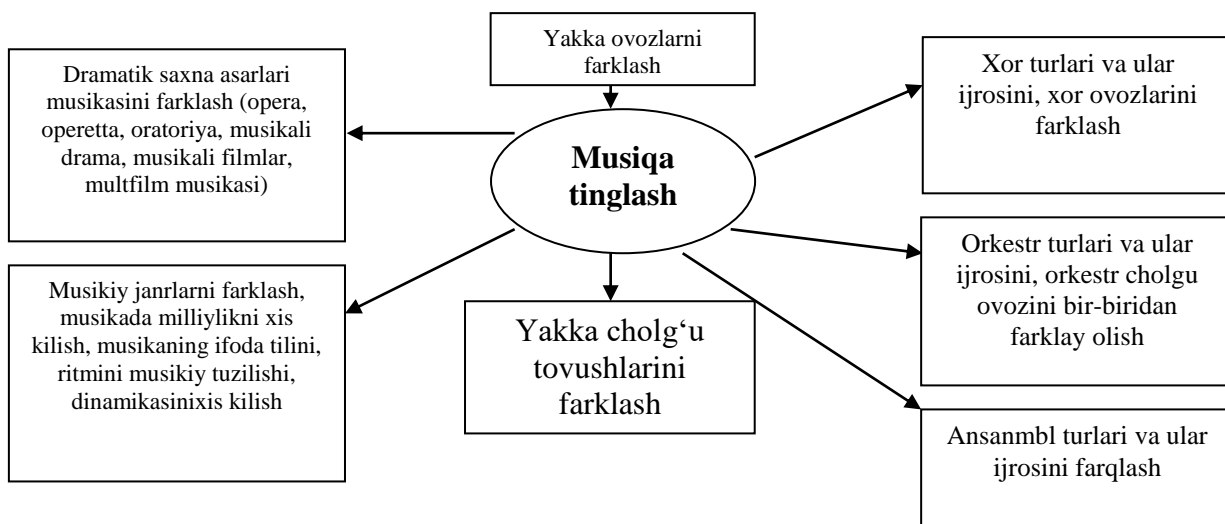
Yakka ovozlarni farklash

Dramatik saxna asarlari musikasini farklash (opera, operetta, oratoriya, musikali drama, musikali filmlar, multfilm musikasi)

Musiqa tinglash

Xor turlari va ular ijrosini, xor ovozlarini farklash

Orkestr turlari va ular ijrosini, orkestr cholgu ovozini bir-biridan farklay olish

Musikiy janrlarni farklash, musikada milliylikni xis kilish, musikaning ifoda tilini, ritmini musikiy tuzilishi, dinamikasinixis kilish

Yakka cholg‘u tovushlarini farklash

Ansanmbl turlari va ular ijrosini farqlash